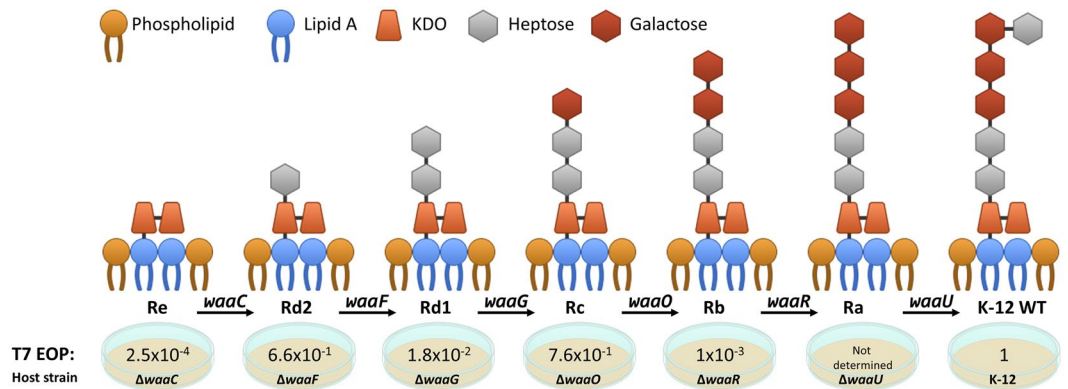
Phospholipid Lipid A KDO Heptose Galactose

Re $\xrightarrow{waaC}$ Rd2 $\xrightarrow{waaF}$ Rd1 $\xrightarrow{waaG}$ Rc $\xrightarrow{waaO}$ Rb $\xrightarrow{waaR}$ Ra $\xrightarrow{waaU}$ K-12 WT

T7 EOP:

Host strain

| $2.5x10^{-4}$ | $6.6x10^{-1}$ | $1.8x10^{-2}$ | $7.6x10^{-1}$ | $1x10^{-3}$ | Not determined | 1 |
|---|---|---|---|---|---|---|
| Δ*waaC* | Δ*waaF* | Δ*waaG* | Δ*waaO* | Δ*waaR* | Δ*waaU* | K-12 |